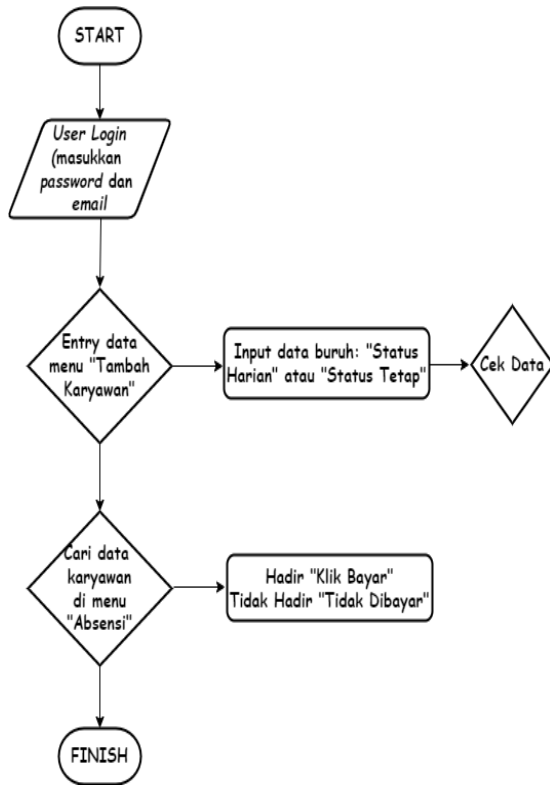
START

User Login (masukkan password dan email

Entry data menu "Tambah Karyawan"

Input data buruh: "Status Harian" atau "Status Tetap"

Cek Data

Cari data karyawan di menu "Absensi"

Hadir "Klik Bayar"
Tidak Hadir "Tidak Dibayar"

FINISH